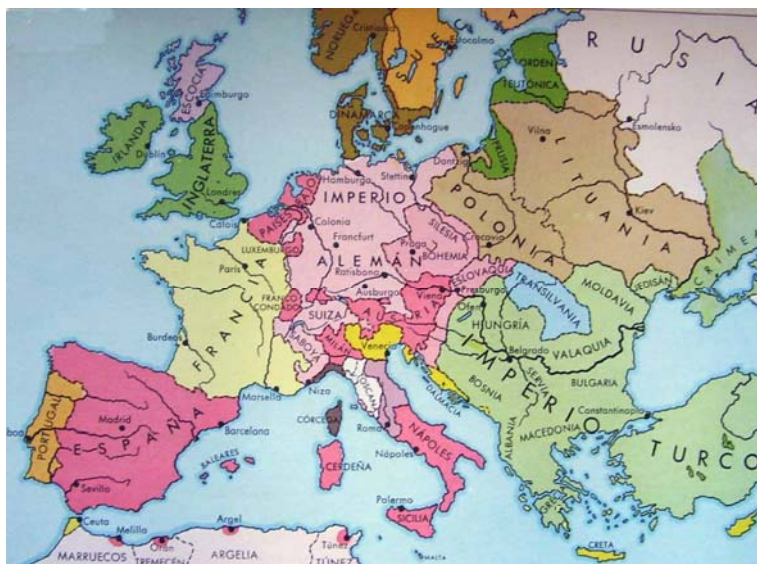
NORUEGA
Cristiania
SUECIA
Estocolmo
RUSIA
ORDEN
TEUTONICA
ESCOCIA
Edimburgo
IRLANDA
Dublín
INGLATERRA
Londres
DINAMARCA
Copenhague
Vilna
Esmolensko
LITUANIA
PRUSIA
Dantzig
Stettin
Hamburgo
IMPERIO
POLONIA
PAISES BAJOS
Colonia
Francfurt
SILESIA
Cracovia
Kiev
Calais
LUXEMBURGO
ALEMÁN
Praga
BOHEMIA
Paris
Ratisbona
ESLOVAQUIA
CRIMEA
FRANCIA
FRANCO CONDADO
Ausburgo
AUSTRIA
Viena
Presburgo
TRANSILVANIA
MOLDAVIA
JEDISAN
SUIZA
Ofen
HUNGRÍA
Burdeos
SABOYA
MILÁN
Venecia
Belgrado
VALAQUIA
IMPERIO
SERVIA
BULGARIA
BOSNIA
Niza
Marsella
TOSCANA
DALMACIA
PORTUGAL
Madrid
ESPAÑA
Barcelona
CÓRCEGA
Roma
NÁPOLES
Nápoles
Constantinopla
ALBANIA
MACEDONIA
TURCO
Lisboa
BALEARES
CERDEÑA
Sevilla
Palermo
SICILIA
CRETA
Ceuta
Melilla
Argel
Orán
Túnez
MARRUECOS
TREMECÉN
ARGELIA
TÚNEZ
MALTA